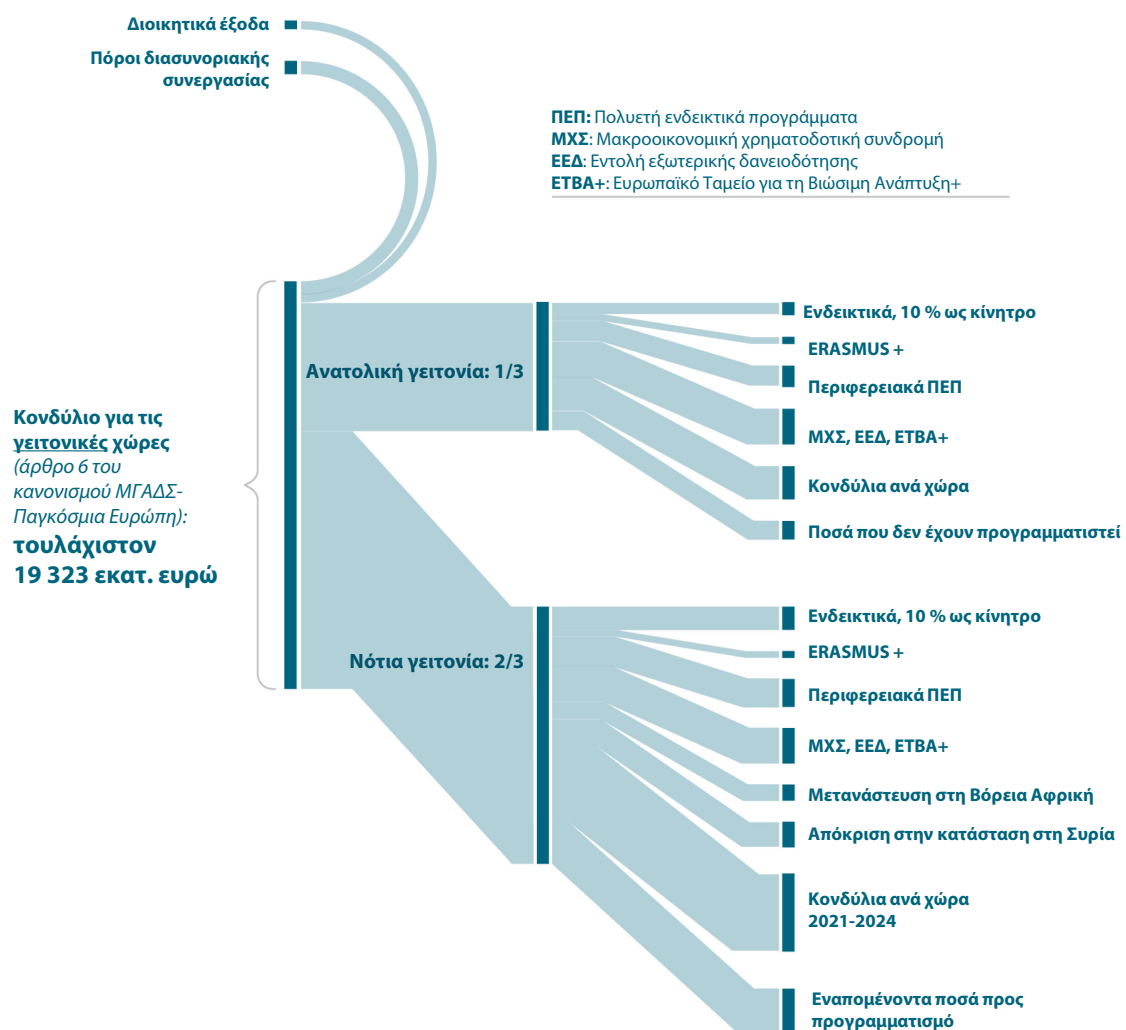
Διοικητικά έξοδα

Πόροι διασυνοριακής συνεργασίας

**ΠΕΠ:** Πολυετή ενδεικτικά προγράμματα
**ΜΧΣ**: Μακροοικονομική χρηματοδοτική συνδρομή
**ΕΕΔ**: Εντολή εξωτερικής δανειοδότησης
**ΕΤΒΑ+**: Ευρωπαϊκό Ταμείο για τη Βιώσιμη Ανάπτυξη+

Κονδύλιο για τις γειτονικές χώρες (άρθρο 6 του κανονισμού ΜΓΑΔΣ-Παγκόσμια Ευρώπη): τουλάχιστον 19 323 εκατ. ευρώ

Ανατολική γειτονία: 1/3

Ενδεικτικά, 10 % ως κίνητρο
ERASMUS +
Περιφερειακά ΠΕΠ
ΜΧΣ, ΕΕΔ, ΕΤΒΑ+
Κονδύλια ανά χώρα
Ποσά που δεν έχουν προγραμματιστεί

Νότια γειτονία: 2/3

Ενδεικτικά, 10 % ως κίνητρο
ERASMUS +
Περιφερειακά ΠΕΠ
ΜΧΣ, ΕΕΔ, ΕΤΒΑ+
Μετανάστευση στη Βόρεια Αφρική
Απόκριση στην κατάσταση στη Συρία
Κονδύλια ανά χώρα 2021-2024
Εναπομένοντα ποσά προς προγραμματισμό